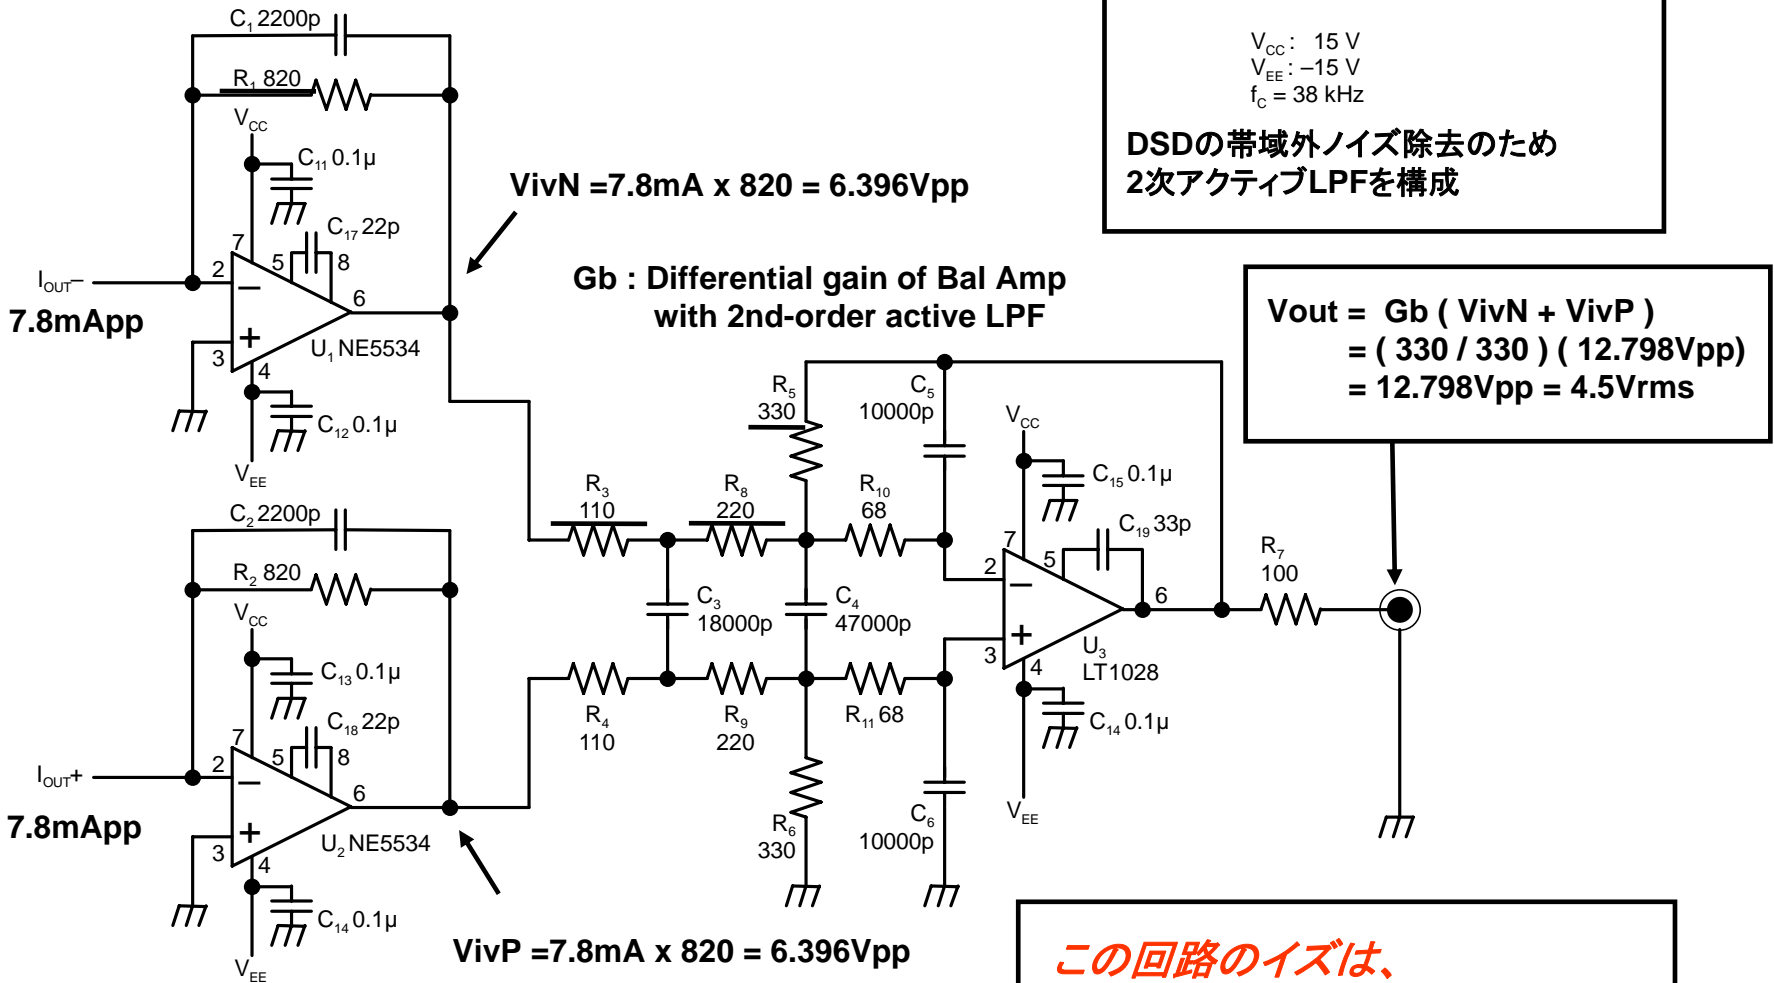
$C_1$ 2200p
$R_1$ 820
$V_{CC}$
$C_{11}$ 0.1μ
$C_{17}$ 22p
7
5
8
2
6
3
4
$I_{OUT}-$
7.8mApp
$U_1$ NE5534
$C_{12}$ 0.1μ
$V_{EE}$

VivN =7.8mA x 820 = 6.396Vpp

$V_{CC}$: 15 V
$V_{EE}$: –15 V
$f_C$ = 38 kHz
DSDの帯域外ノイズ除去のため
2次アクティブLPFを構成

Gb : Differential gain of Bal Amp
with 2nd-order active LPF

Vout = Gb ( VivN + VivP )
= ( 330 / 330 ) ( 12.798Vpp)
= 12.798Vpp = 4.5Vrms

$R_5$
330
$C_5$
10000p
$V_{CC}$
$C_{15}$ 0.1μ
$R_3$
110
$R_8$
220
$R_{10}$
68
$C_{19}$ 33p
7
5
2
6
3
4
$R_7$
100
$C_3$
18000p
$C_4$
47000p
$U_3$
LT1028
$R_4$
110
$R_9$
220
$R_{11}$ 68
$C_{14}$ 0.1μ
$V_{EE}$
$R_6$
330
$C_6$
10000p

$C_2$ 2200p
$R_2$ 820
$V_{CC}$
$C_{13}$ 0.1μ
$C_{18}$ 22p
7
5
8
2
6
3
4
$I_{OUT}+$
7.8mApp
$U_2$ NE5534
$C_{14}$ 0.1μ
$V_{EE}$

VivP =7.8mA x 820 = 6.396Vpp

この回路のイズは、